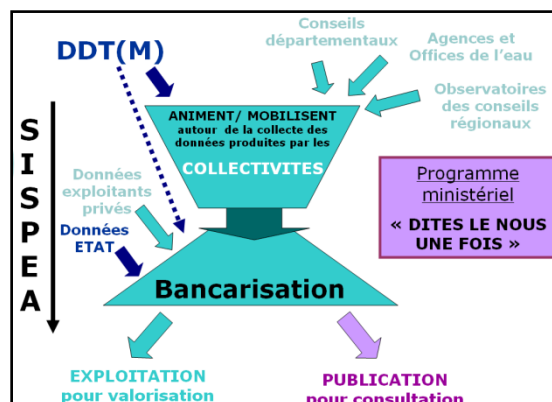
DDT(M)

Conseils départementaux

Agences et Offices de l'eau

Observatoires des conseils régionaux

S
I
S
P
E
A

ANIMENT/ MOBILISENT autour de la collecte des données produites par les

COLLECTIVITES

Programme ministériel

« DITES LE NOUS UNE FOIS »

Données exploitants privés

Données ETAT

Bancarisation

EXPLOITATION pour valorisation

PUBLICATION pour consultation